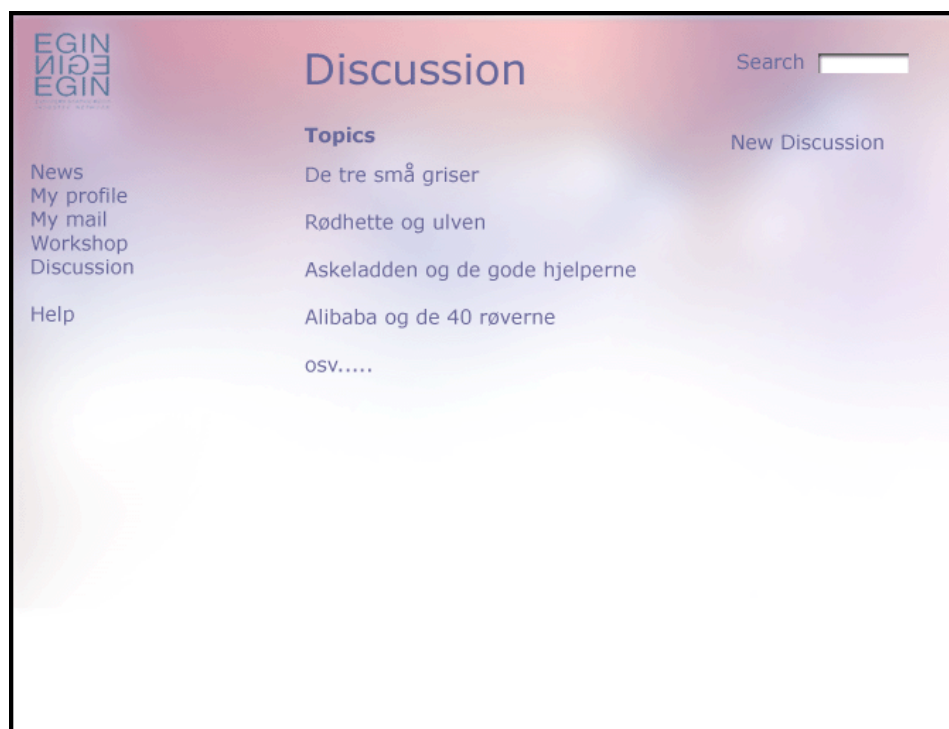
EGIN
EGIN
EGIN
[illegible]

Discussion

Search

Topics

New Discussion

News
My profile
My mail
Workshop
Discussion

Help

De tre små griser

Rødhette og ulven

Askeladden og de gode hjelperne

Alibaba og de 40 røverne

osv.....